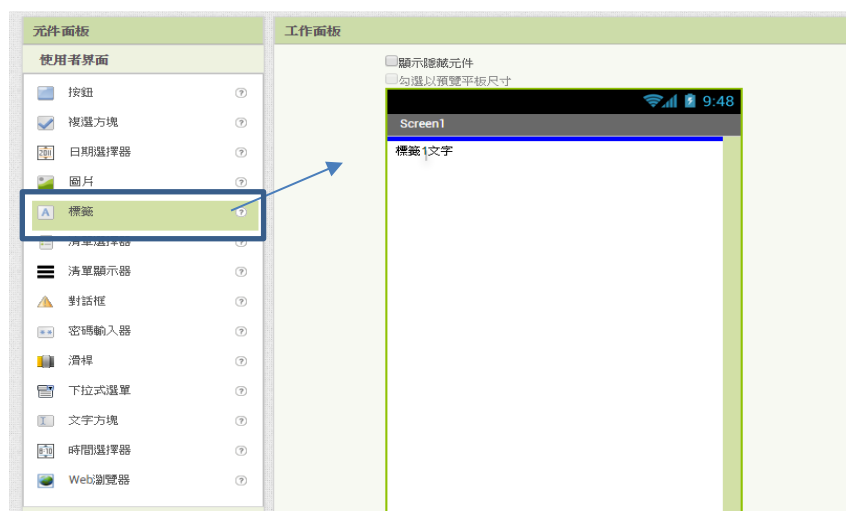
元件面板

使用者界面

按鈕 ?

複選方塊 ?

日期選擇器 ?

圖片 ?

標籤 ?

清單選擇器 ?

清單顯示器 ?

對話框 ?

密碼輸入器 ?

滑桿 ?

下拉式選單 ?

文字方塊 ?

時間選擇器 ?

Web瀏覽器 ?

工作面板

顯示隱藏元件

勾選以預覽平板尺寸

9:48

Screen1

標籤1文字